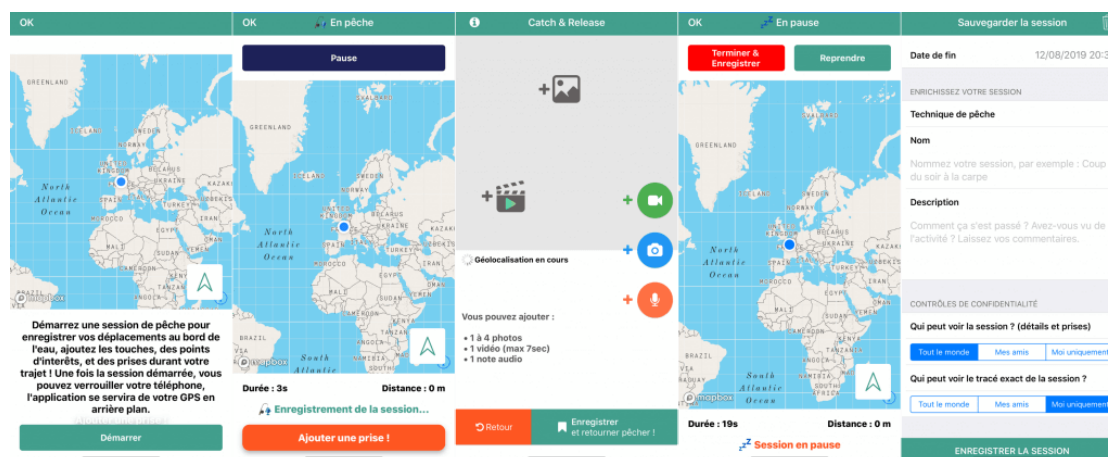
OK

GREENLAND

North Atlantic Ocean

SPAIN

mapbox

Démarrez une session de pêche pour enregistrer vos déplacements au bord de l'eau, ajoutez les touches, des points d'intérêts, et des prises durant votre trajet ! Une fois la session démarrée, vous pouvez verrouiller votre téléphone, l'application se servira de votre GPS en arrière plan.

Démarrer

OK En pêche

Pause

GREENLAND

North Atlantic Ocean

South Atlantic

mapbox

Durée : 3s

Distance : 0 m

Enregistrement de la session...

Ajouter une prise !

Catch & Release

Géolocalisation en cours

Vous pouvez ajouter :

• 1 à 4 photos
• 1 vidéo (max 7sec)
• 1 note audio

Retour

Enregistrer et retourner pêcher !

OK En pause

Terminer & Enregistrer

Reprendre

GREENLAND

North Atlantic Ocean

South Atlantic Ocean

mapbox

Durée : 19s

Distance : 0 m

Session en pause

Sauvegarder la session

Date de fin 12/08/2019 20:3

ENRICHISSEZ VOTRE SESSION

Technique de pêche

Nom

Nommez votre session, par exemple : Coup du soir à la carpe

Description

Comment ça s'est passé ? Avez-vous vu de l'activité ? Laissez vos commentaires.

CONTRÔLES DE CONFIDENTIALITÉ

Qui peut voir la session ? (détails et prises)

| Tout le monde | Mes amis | Moi uniquement |
|---|---|---|

Qui peut voir le tracé exact de la session ?

| Tout le monde | Mes amis | Moi uniquement |
|---|---|---|

ENREGISTRER LA SESSION